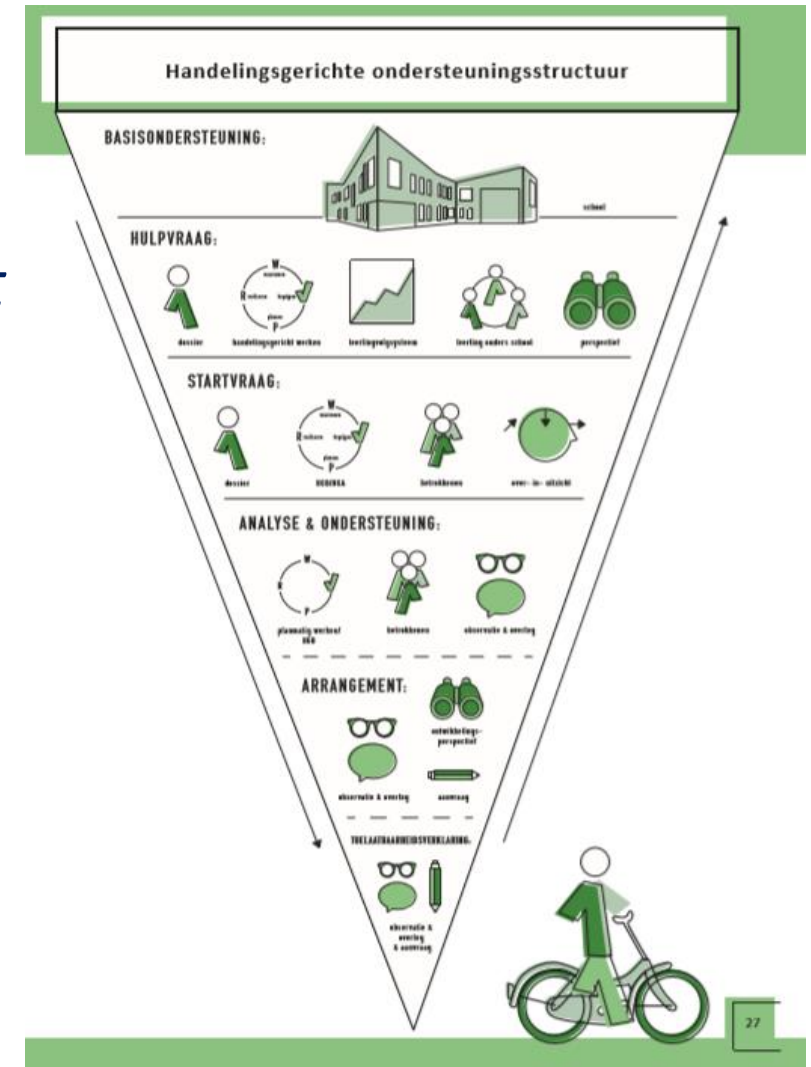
Handelingsgerichte ondersteuningsstructuur

BASISONDERSTEUNING:

school

HULPVRAAG:

W waarom
R reflecteren
V topigt
P plann

dossier

handelingsgericht werken

leerlingvolgsysteem

leerling anders school

perspectief

STARTVRAAG:

W waarom
R reflecteren
V topigt
P plann

dossier

OGOBKA

betrokkenen

over- in- uitzicht

ANALYSE & ONDERSTEUNING:

W
R
P

planmatig werkend OGO

betrokkenen

observatie & overleg

ARRANGEMENT:

ontwikkelingsperspectief

observatie & overleg

aanvraag

TOELAATBAARHEIDSVERKLARING:

observatie & overleg & aanvraag

27